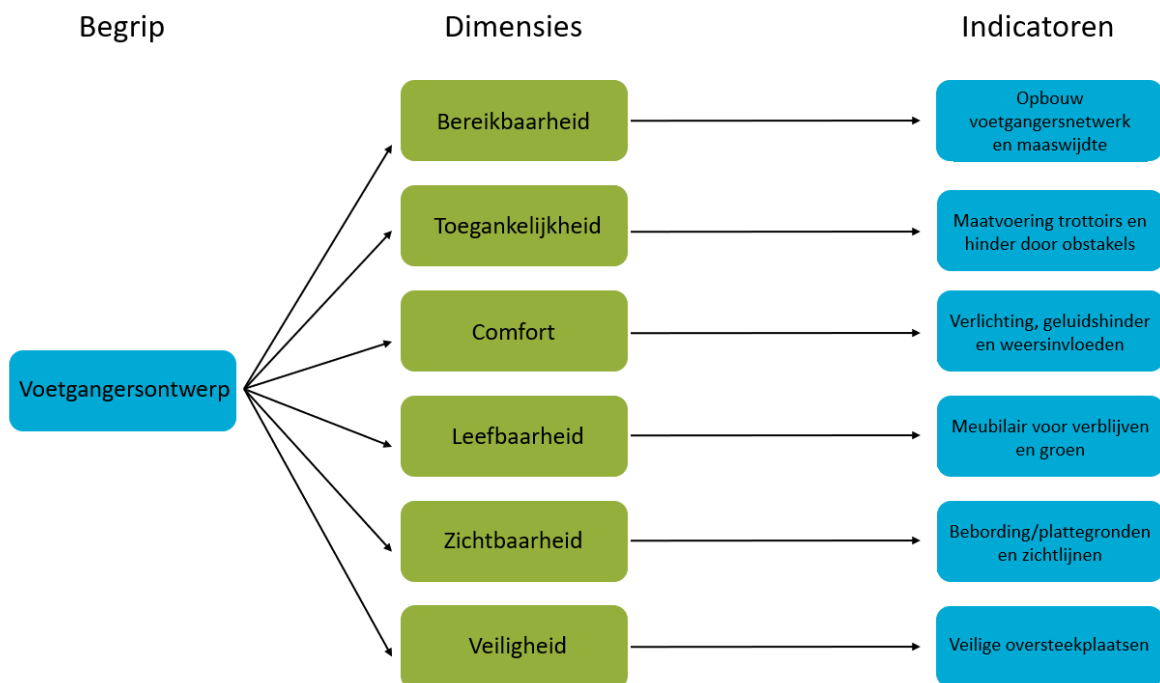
Begrip

Dimensies

Indicatoren

Voetgangersontwerp

Bereikbaarheid

Opbouw voetgangersnetwerk en maaswijdte

Toegankelijkheid

Maatvoering trottoirs en hinder door obstakels

Comfort

Verlichting, geluidshinder en weersinvloeden

Leefbaarheid

Meubilair voor verblijven en groen

Zichtbaarheid

Bebording/plattegronden en zichtlijnen

Veiligheid

Veilige oversteekplaatsen